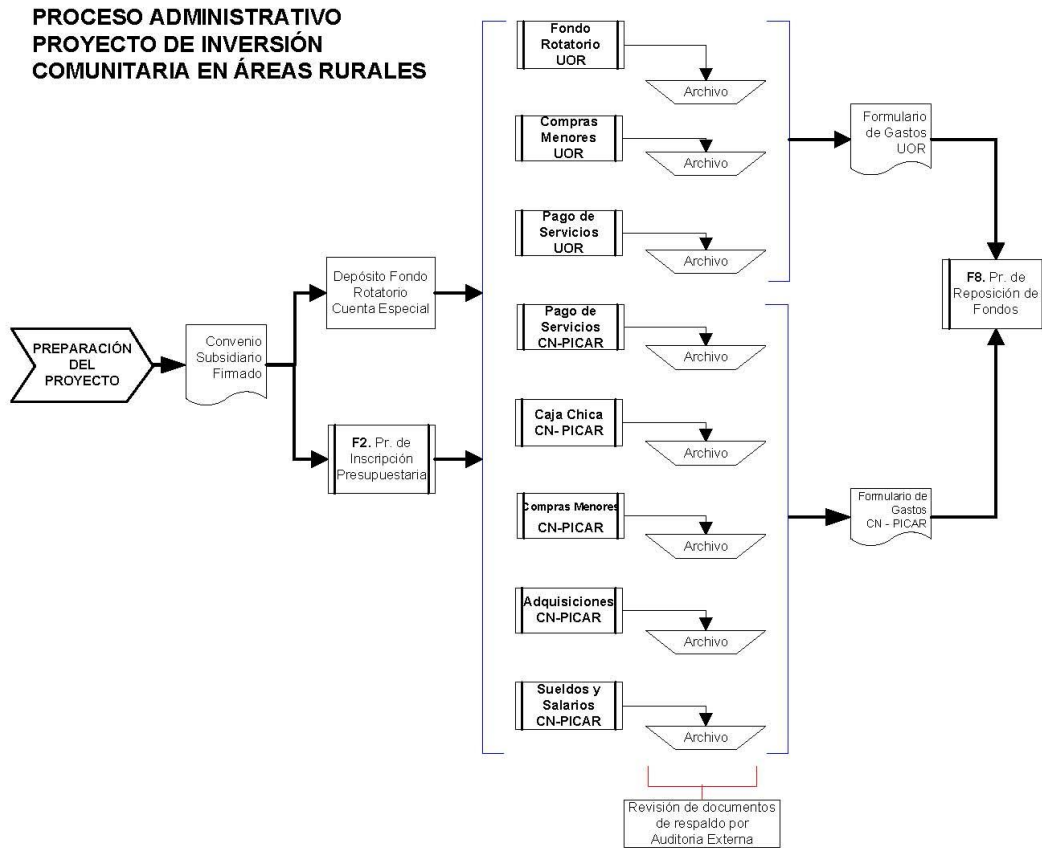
PROCESO ADMINISTRATIVO
PROYECTO DE INVERSIÓN
COMUNITARIA EN ÁREAS RURALES

PREPARACIÓN DEL PROYECTO

Convenio Subsidiario Firmado

Depósito Fondo Rotatorio Cuenta Especial

F2. Pr. de Inscripción Presupuestaria

Fondo Rotatorio UOR

Archivo

Compras Menores UOR

Archivo

Pago de Servicios UOR

Archivo

Pago de Servicios CN-PICAR

Archivo

Caja Chica CN- PICAR

Archivo

Compras Menores CN-PICAR

Archivo

Adquisiciones CN-PICAR

Archivo

Sueldos y Salarios CN-PICAR

Archivo

Revisión de documentos de respaldo por Auditoria Externa

Formulario de Gastos UOR

Formulario de Gastos CN - PICAR

F8. Pr. de Reposición de Fondos